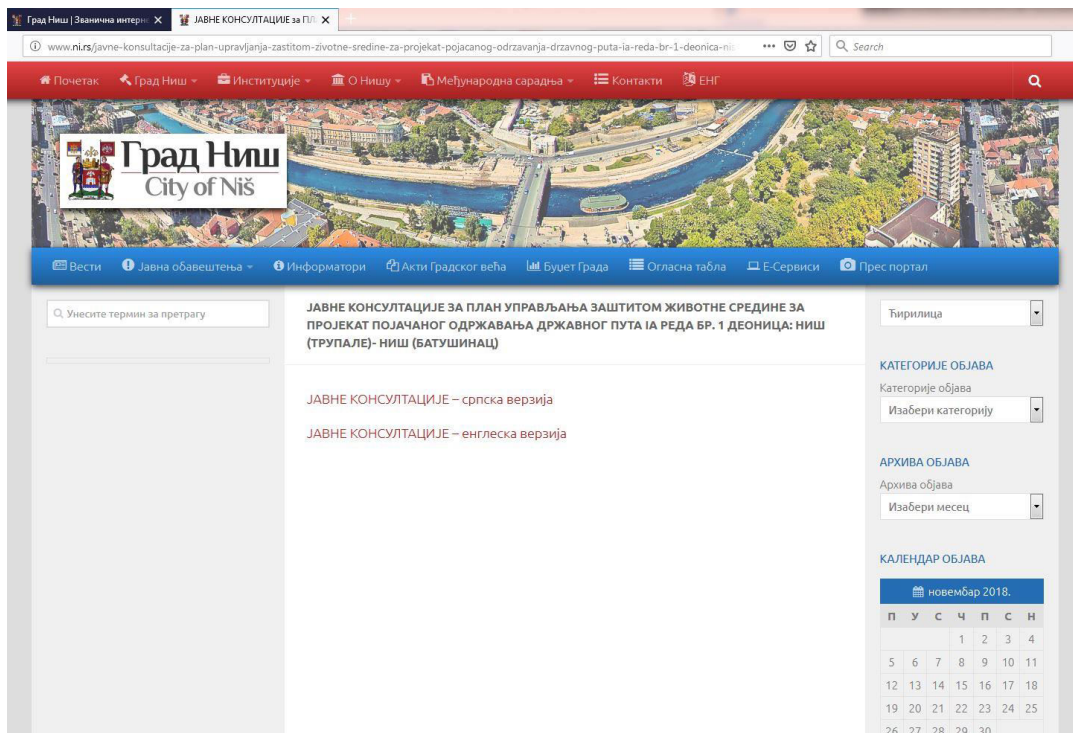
Град Ниш | Званична интерне
ЈАВНЕ КОНСУЛТАЦИЈЕ за ПЛ

www.ni.rs/javne-konsultacije-za-plan-upravljanja-zastitom-zivotne-sredine-za-projekat-pojacanog-odrzavanja-drzavnog-puta-ia-reda-br-1-deonica-ni

Search

Почетак Град Ниш Институције О Нишу Међународна сарадња Контакти ЕНГ

Град Ниш
City of Niš

Вести Јавна обавештења Информатори Акти Градског већа Буџет Града Огласна табла Е-Сервиси Прес портал

Унесите термин за претрагу

ЈАВНЕ КОНСУЛТАЦИЈЕ ЗА ПЛАН УПРАВЉАЊА ЗАШТИТОМ ЖИВОТНЕ СРЕДИНЕ ЗА ПРОЈЕКАТ ПОЈАЧАНОГ ОДРЖАВАЊА ДРЖАВНОГ ПУТА IA РЕДА БР. 1 ДЕОНИЦА: НИШ (ТРУПАЛЕ)- НИШ (БАТУШИНАЦ)

ЈАВНЕ КОНСУЛТАЦИЈЕ – српска верзија

ЈАВНЕ КОНСУЛТАЦИЈЕ – енглеска верзија

Ћирилица

КАТЕГОРИЈЕ ОБЈАВА
Категорије објава
Изабери категорију

АРХИВА ОБЈАВА
Архива објава
Изабери месец

КАЛЕНДАР ОБЈАВА

| новембар 2018. | | | | | | |
|---|---|---|---|---|---|---|
| П | У | С | Ч | П | С | Н |
| | | | 1 | 2 | 3 | 4 |
| 5 | 6 | 7 | 8 | 9 | 10 | 11 |
| 12 | 13 | 14 | 15 | 16 | 17 | 18 |
| 19 | 20 | 21 | 22 | 23 | 24 | 25 |
| 26 | 27 | 28 | 29 | 30 | | |